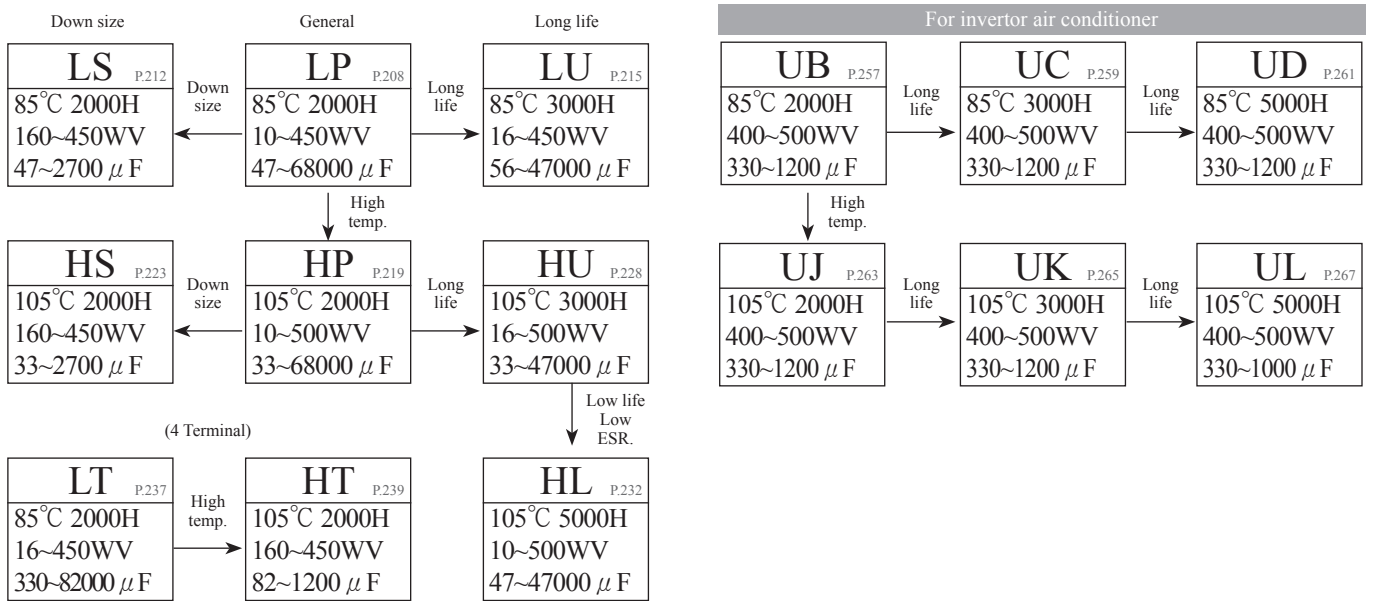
Down size

General

Long life

LS P.212
85℃ 2000H
160~450WV
47~2700 $\mu$F

Down size

LP P.208
85℃ 2000H
10~450WV
47~68000 $\mu$F

Long life

LU P.215
85℃ 3000H
16~450WV
56~47000 $\mu$F

High temp.

HS P.223
105℃ 2000H
160~450WV
33~2700 $\mu$F

Down size

HP P.219
105℃ 2000H
10~500WV
33~68000 $\mu$F

Long life

HU P.228
105℃ 3000H
16~500WV
33~47000 $\mu$F

Low life
Low ESR.

(4 Terminal)

LT P.237
85℃ 2000H
16~450WV
330~82000 $\mu$F

High temp.

HT P.239
105℃ 2000H
160~450WV
82~1200 $\mu$F

HL P.232
105℃ 5000H
10~500WV
47~47000 $\mu$F

For invertor air conditioner

UB P.257
85℃ 2000H
400~500WV
330~1200 $\mu$F

Long life

UC P.259
85℃ 3000H
400~500WV
330~1200 $\mu$F

Long life

UD P.261
85℃ 5000H
400~500WV
330~1200 $\mu$F

High temp.

UJ P.263
105℃ 2000H
400~500WV
330~1200 $\mu$F

Long life

UK P.265
105℃ 3000H
400~500WV
330~1200 $\mu$F

Long life

UL P.267
105℃ 5000H
400~500WV
330~1000 $\mu$F